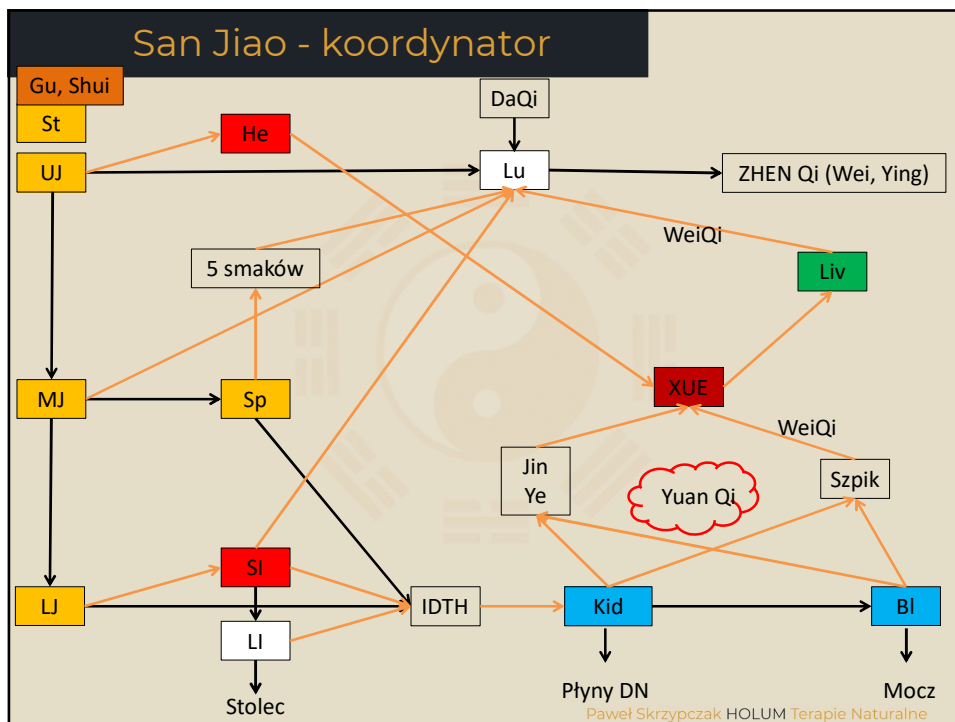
San Jiao - koordynator

Gu, Shui

St

UJ

He

DaQi

Lu

ZHEN Qi (Wei, Ying)

WeiQi

5 smaków

Liv

MJ

Sp

XUE

WeiQi

Jin Ye

Yuan Qi

Szpik

LJ

SI

IDTH

Kid

Bl

LI

Stolec

Płyny DN

Mocz

Paweł Skrzypczak HOLUM Terapie Naturalne